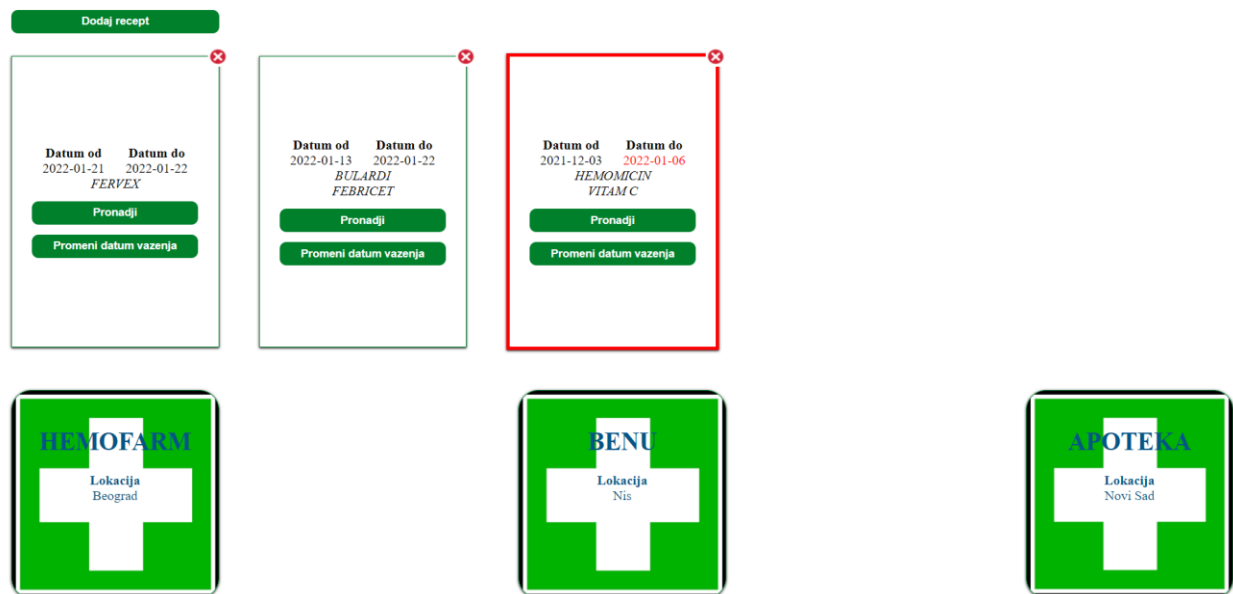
Dodaj recept

| Datum od | Datum do |
|---|---|
| 2022-01-21 | 2022-01-22 |

FERVEX

Pronadji

Promeni datum vazenja

| Datum od | Datum do |
|---|---|
| 2022-01-13 | 2022-01-22 |

BULARDI
FEBRICET

Pronadji

Promeni datum vazenja

| Datum od | Datum do |
|---|---|
| 2021-12-03 | 2022-01-06 |

HEMOMICIN
VITAM C

Pronadji

Promeni datum vazenja

HEMOFARM
Lokacija
Beograd

BENU
Lokacija
Nis

APOTEKA
Lokacija
Novi Sad